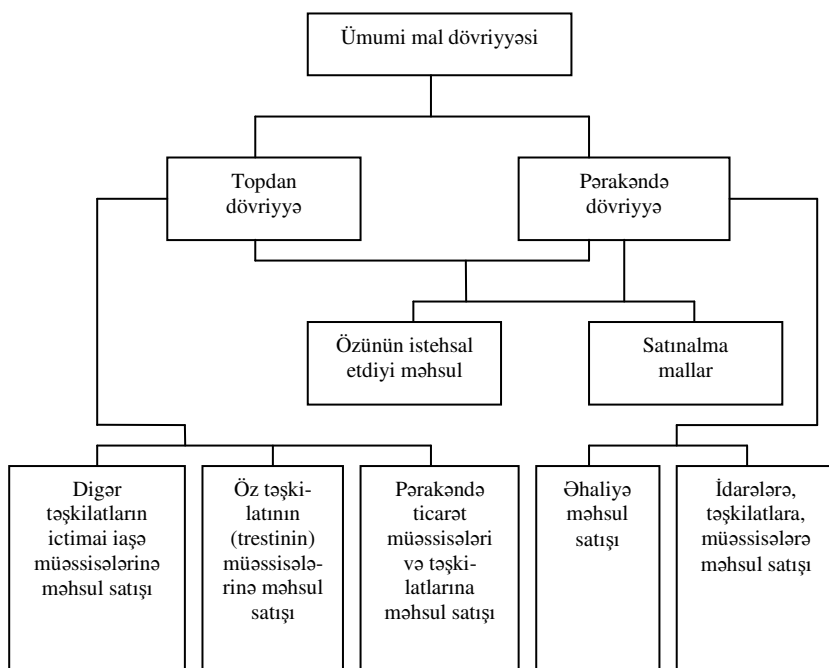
Ümumi mal dövriyyəsi

Topdan dövriyyə

Pərakəndə dövriyyə

Özünün istehsal etdiyi məhsul

Satınalma mallar

Digər təşkilatların ictimai iaşə müəssisələrinə məhsul satışı

Öz təşkilatının (trestinin) müəssisələrinə məhsul satışı

Pərakəndə ticarət müəssisələri və təşkilatlarına məhsul satışı

Əhaliyə məhsul satışı

İdarələrə, təşkilatlara, müəssisələrə məhsul satışı